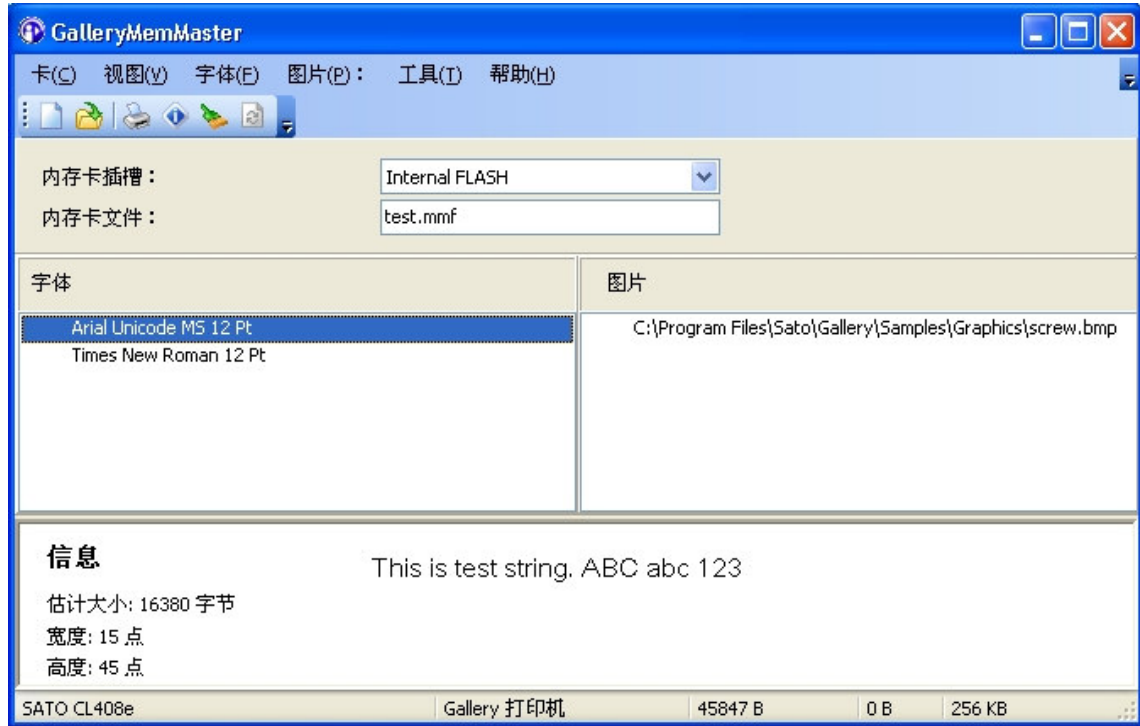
GalleryMemMaster

卡(C) 视图(V) 字体(F) 图片(P): 工具(T) 帮助(H)

内存卡插槽: Internal FLASH
内存卡文件: test.mmf

字体

Arial Unicode MS 12 Pt
Times New Roman 12 Pt

图片

C:\Program Files\Sato\Gallery\Samples\Graphics\screw.bmp

信息

This is test string. ABC abc 123

估计大小: 16380 字节
宽度: 15 点
高度: 45 点

SATO CL408e | Gallery 打印机 | 45847 B | 0 B | 256 KB